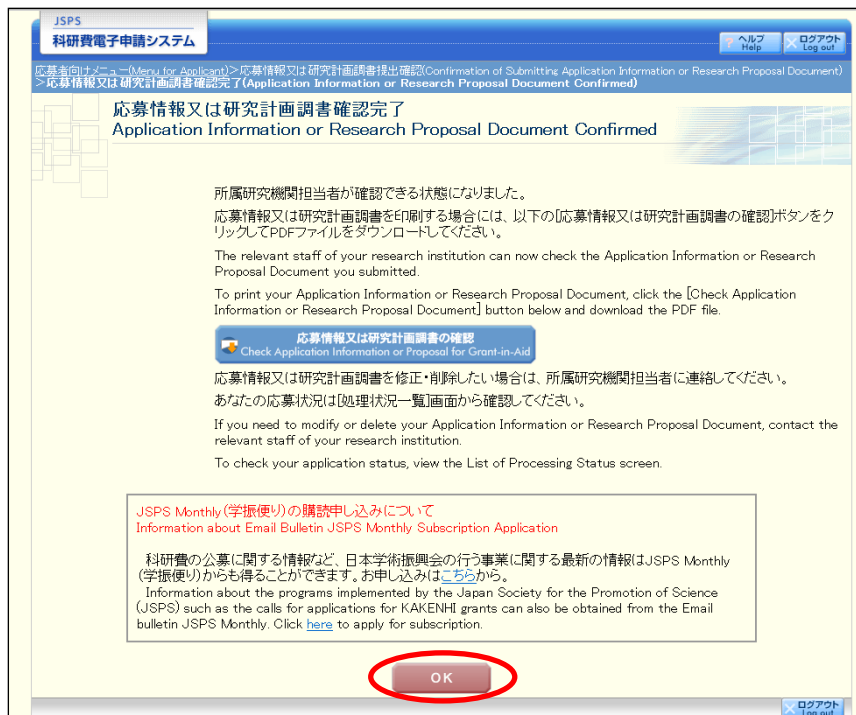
JSPS
科研費電子申請システム

ヘルプ Help
ログアウト Log out

応募者向けメニュー(Menu for Applicant)>応募情報又は研究計画調書提出確認(Confirmation of Submitting Application Information or Research Proposal Document)
>応募情報又は研究計画調書確認完了(Application Information or Research Proposal Document Confirmed)

応募情報又は研究計画調書確認完了
Application Information or Research Proposal Document Confirmed

所属研究機関担当者が確認できる状態になりました。

応募情報又は研究計画調書を印刷する場合には、以下の[応募情報又は研究計画調書の確認]ボタンをクリックしてPDFファイルをダウンロードしてください。

The relevant staff of your research institution can now check the Application Information or Research Proposal Document you submitted.

To print your Application Information or Research Proposal Document, click the [Check Application Information or Research Proposal Document] button below and download the PDF file.

応募情報又は研究計画調書の確認
Check Application Information or Proposal for Grant-in-Aid

応募情報又は研究計画調書を修正・削除したい場合は、所属研究機関担当者に連絡してください。

あなたの応募状況は[処理状況一覧]画面から確認してください。

If you need to modify or delete your Application Information or Research Proposal Document, contact the relevant staff of your research institution.

To check your application status, view the List of Processing Status screen.

JSPS Monthly(学振便り)の購読申し込みについて
Information about Email Bulletin JSPS Monthly Subscription Application

科研費の公募に関する情報など、日本学術振興会の行う事業に関する最新の情報はJSPS Monthly(学振便り)からも得ることができます。お申し込みはこちらから。

Information about the programs implemented by the Japan Society for the Promotion of Science (JSPS) such as the calls for applications for KAKENHI grants can also be obtained from the Email bulletin JSPS Monthly. Click here to apply for subscription.

OK

ログアウト Log out